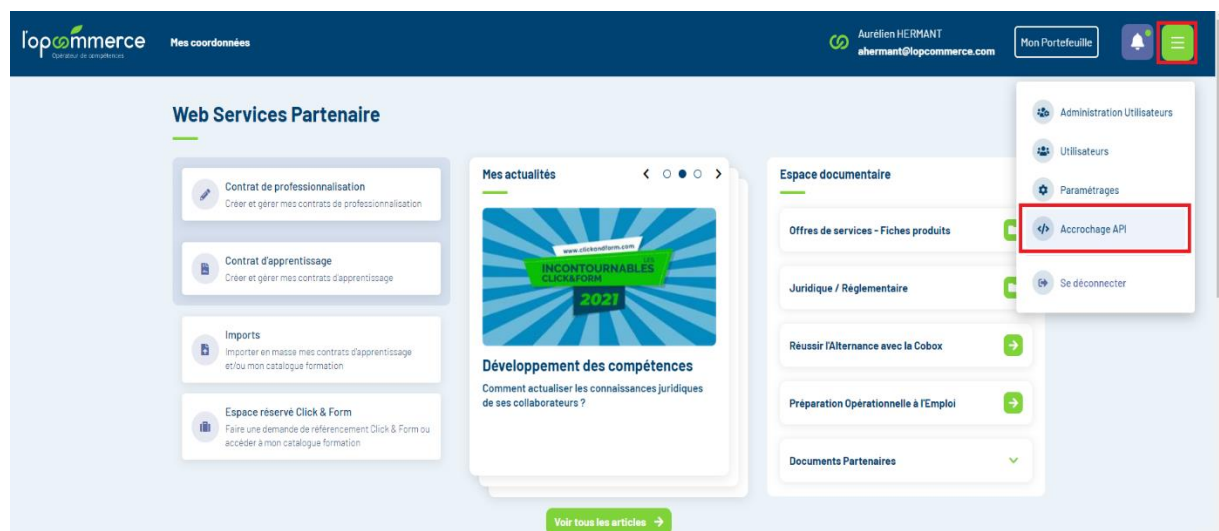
l'opcommerce
Opérateur de compétences

Mes coordonnées

Aurélien HERMANT
ahermant@lopcommerce.com

Mon Portefeuille

Administration Utilisateurs
Utilisateurs
Paramétrages
Accrochage API
Se déconnecter

Web Services Partenaire

Contrat de professionnalisation
Créer et gérer mes contrats de professionnalisation

Contrat d'apprentissage
Créer et gérer mes contrats d'apprentissage

Imports
Importer en masse mes contrats d'apprentissage et/ou mon catalogue formation

Espace réservé Click & Form
Faire une demande de référencement Click & Form ou accéder à mon catalogue formation

Mes actualités

www.clickandform.com
LES INCONTOURNABLES CLICK&FORM
2021

Développement des compétences
Comment actualiser les connaissances juridiques de ses collaborateurs ?

Voir tous les articles

Espace documentaire

Offres de services - Fiches produits

Juridique / Règlementaire

Réussir l'Alternance avec la Cobox

Préparation Opérationnelle à l'Emploi

Documents Partenaires